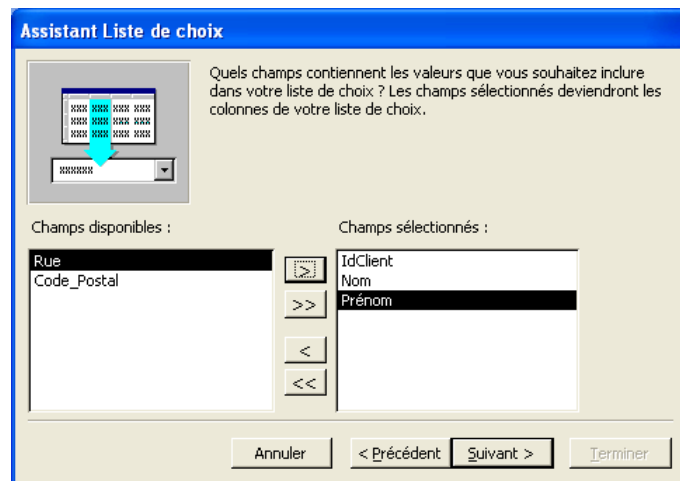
Assistant Liste de choix

Quels champs contiennent les valeurs que vous souhaitez inclure dans votre liste de choix ? Les champs sélectionnés deviendront les colonnes de votre liste de choix.

Champs disponibles :

Rue
Code_Postal

>
>>
<
<<

Champs sélectionnés :

IdClient
Nom
Prénom

Annuler
< Précédent
Suivant >
Terminer